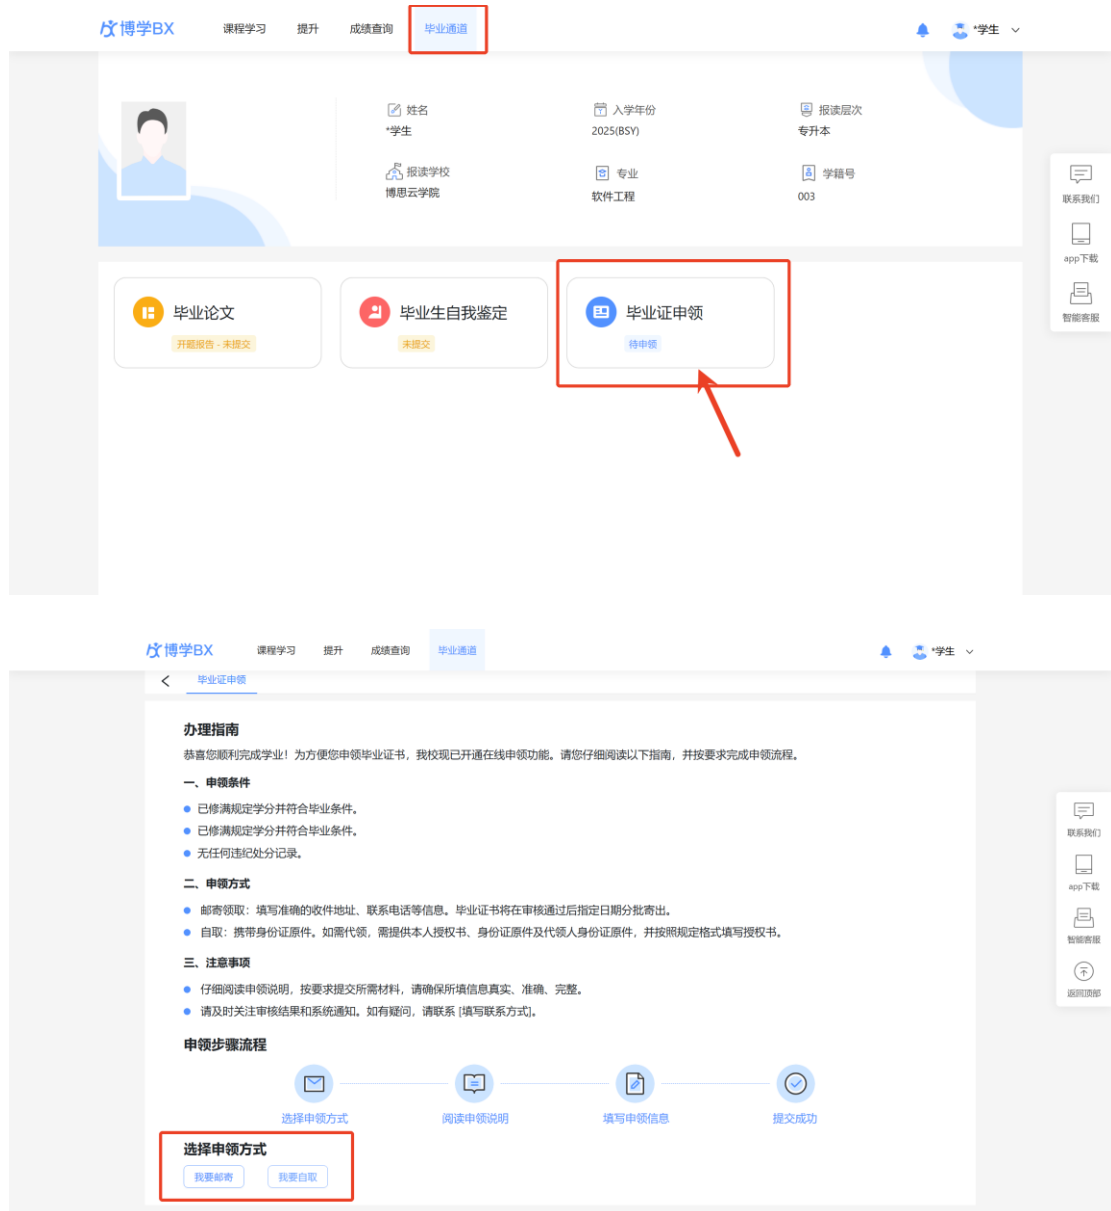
博学BX 课程学习 提升 成绩查询 毕业通道

*学生

姓名
*学生

入学年份
2025(BSY)

报读层次
专升本

报读学校
博思云学院

专业
软件工程

学籍号
003

联系我们
app下载
智能客服

毕业论文
开题报告 · 未提交

毕业生自我鉴定
未提交

毕业证申领
待申领

博学BX 课程学习 提升 成绩查询 毕业通道

*学生

毕业证申领

办理指南

恭喜您顺利完成学业！为方便您申领毕业证书，我校现已开通在线申领功能。请您仔细阅读以下指南，并按要求完成申领流程。

一、申领条件

- 已修满规定学分并符合毕业条件。
- 已修满规定学分并符合毕业条件。
- 无任何违纪处分记录。

二、申领方式

- 邮寄领取：填写准确的收件地址、联系电话等信息。毕业证书将在审核通过后指定日期分批寄出。
- 自取：携带身份证原件。如需代领，需提供本人授权书、身份证原件及代领人身份证原件，并按照规定格式填写授权书。

三、注意事项

- 仔细阅读申领说明，按要求提交所需材料，请确保所填信息真实、准确、完整。
- 请及时关注审核结果和系统通知。如有疑问，请联系 [填写联系方式]。

申领步骤流程

选择申领方式 阅读申领说明 填写申领信息 提交成功

选择申领方式

我要邮寄 我要自取

联系我们
app下载
智能客服
返回顶部